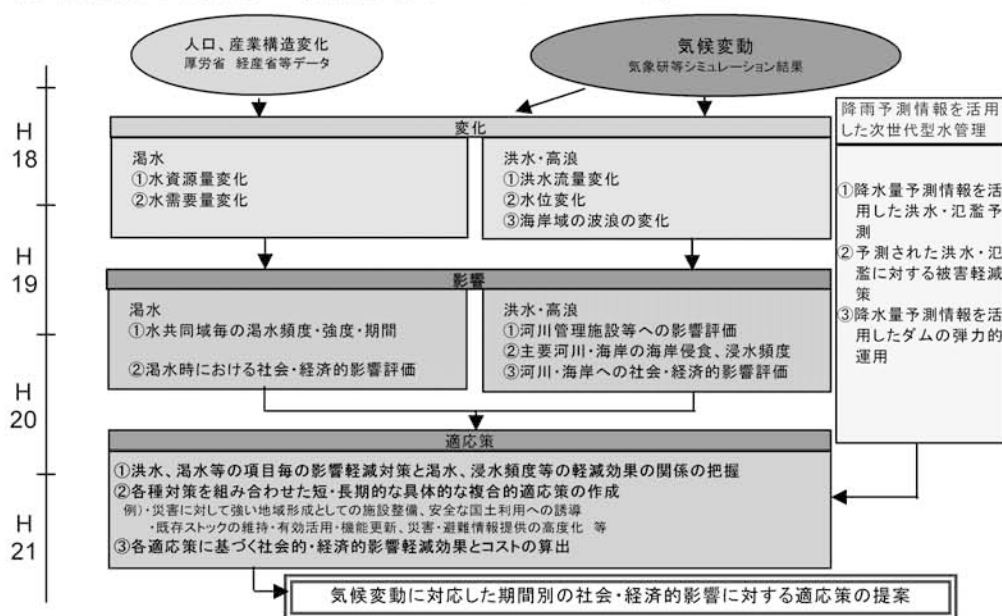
人口、産業構造変化
厚労省 経産省等データ

気候変動
気象研等シミュレーション結果

H 18

H 19

H 20

H 21

変化

渇水
①水資源量変化
②水需要量変化

洪水・高浪
①洪水流量変化
②水位変化
③海岸域の波浪の変化

影響

渇水
①水共同域毎の渇水頻度・強度・期間
②渇水時における社会・経済的影響評価

洪水・高浪
①河川管理施設等への影響評価
②主要河川・海岸の海岸侵食、浸水頻度
③河川・海岸への社会・経済的影響評価

適応策

①洪水、渇水等の項目毎の影響軽減対策と渇水、浸水頻度等の軽減効果の関係の把握
②各種対策を組み合わせた短・長期的な具体的な複合的適応策の作成
例)・災害に対して強い地域形成としての施設整備、安全な国土利用への誘導
・既存ストックの維持・有効活用・機能更新、災害・避難情報提供の高度化 等
③各適応策に基づく社会的・経済的影響軽減効果とコストの算出

気候変動に対応した期間別の社会・経済的影響に対する適応策の提案

降雨予測情報を活用した次世代型水管理

①降水量予測情報を活用した洪水・氾濫予測
②予測された洪水・氾濫に対する被害軽減策
③降水量予測情報を活用したダムの弾力的運用